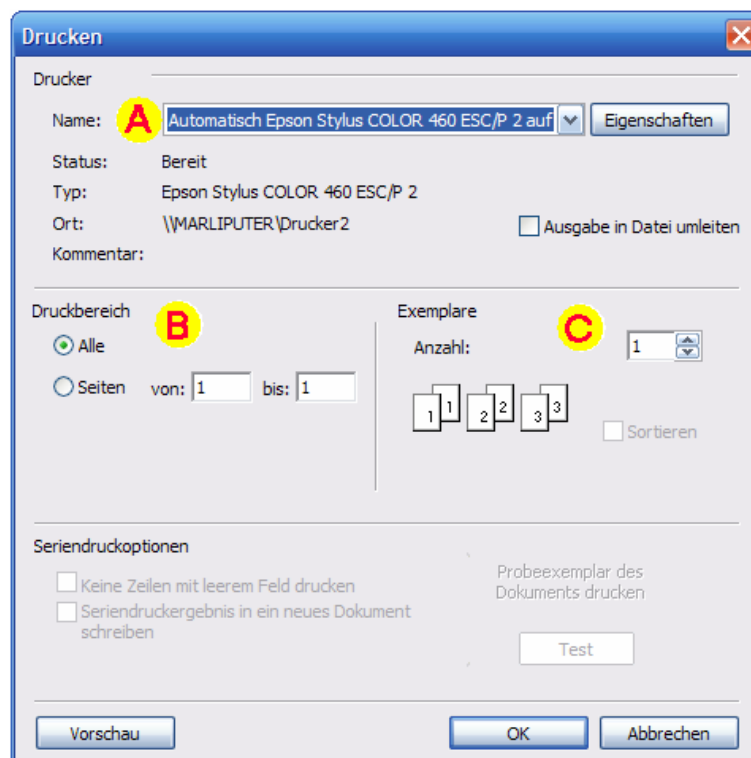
Drucken

Drucker

Name: A Automatisch Epson Stylus COLOR 460 ESC/P 2 auf Eigenschaften

Status: Bereit
Typ: Epson Stylus COLOR 460 ESC/P 2
Ort: \\MARLIPUTER\Drucker2
Kommentar:

Ausgabe in Datei umleiten

Druckbereich B
Alle
Seiten von: 1 bis: 1

Exemplare C
Anzahl: 1

1 1 2 2 3 3

Sortieren

Seriendruckoptionen
Keine Zeilen mit leerem Feld drucken
Seriendruckergebnis in ein neues Dokument schreiben

Probeexemplar des Dokuments drucken
Test

Vorschau
OK
Abbrechen